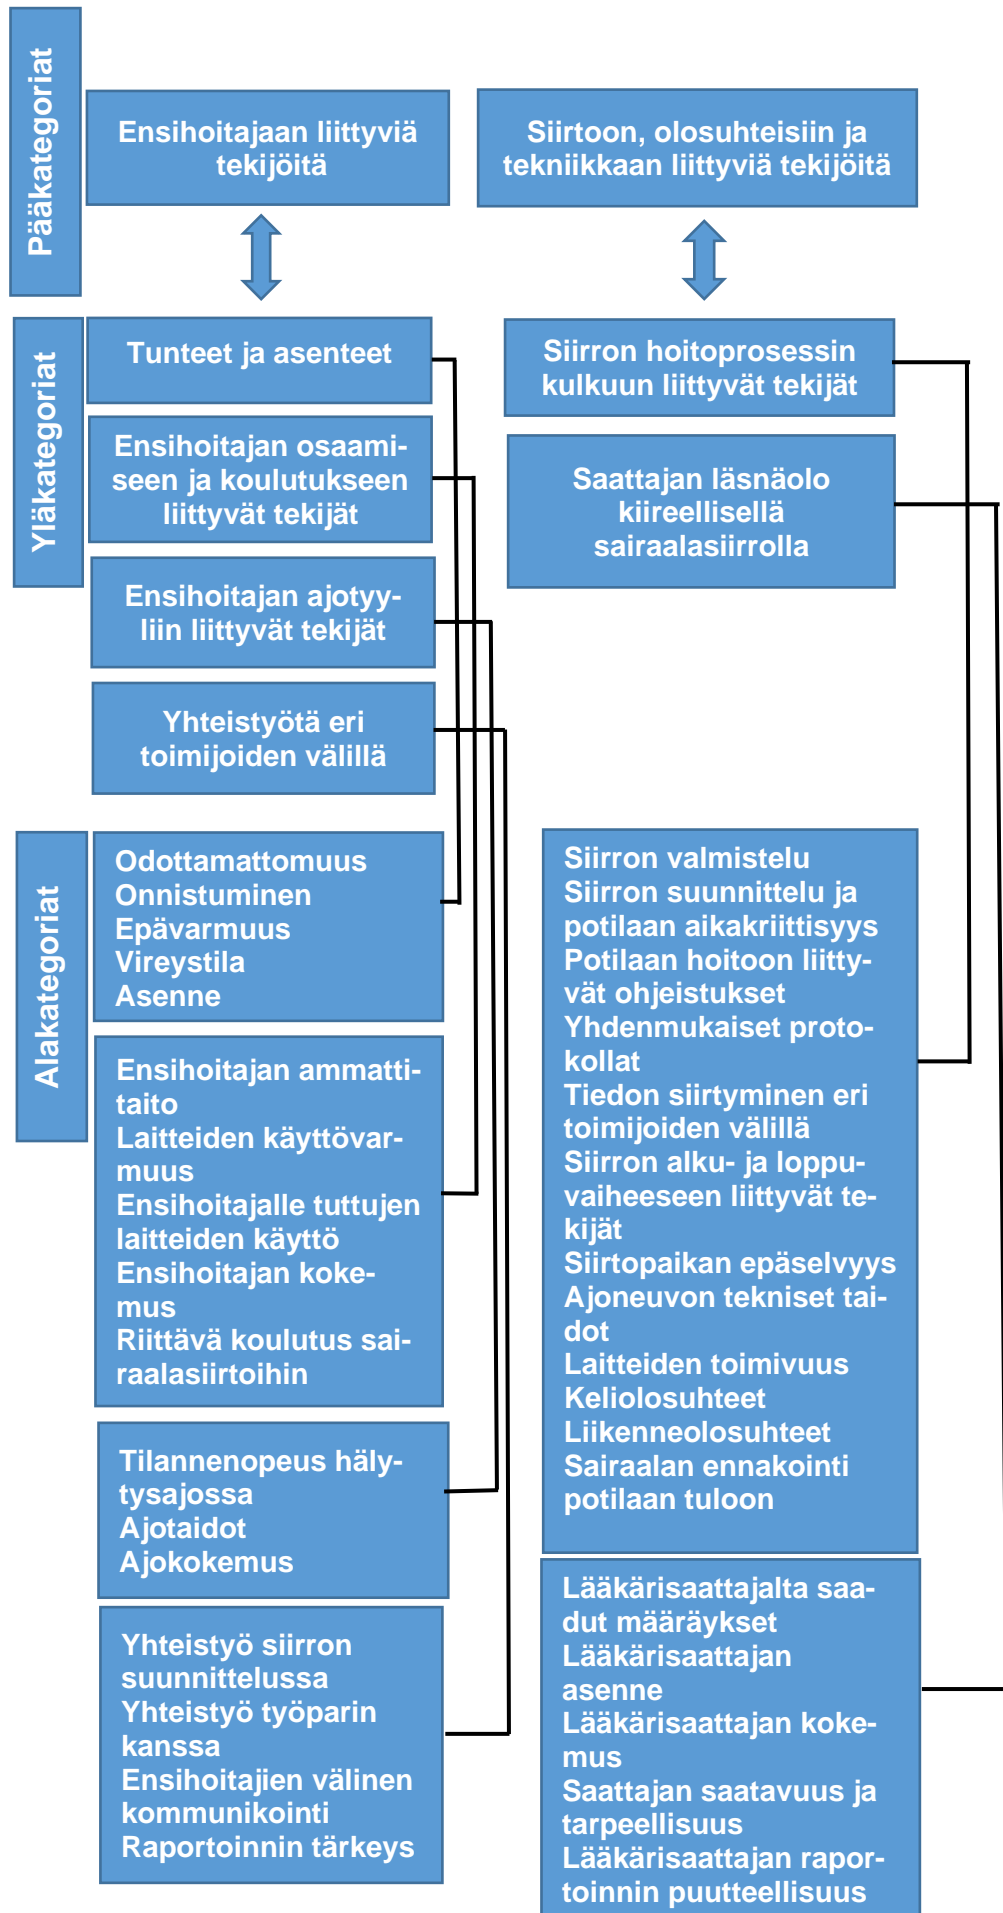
Pääkategoriat

Ensihoitajaan liittyviä tekijöitä

Siirtoon, olosuhteisiin ja tekniikkaan liittyviä tekijöitä

Yläkategoriat

Tunteet ja asenteet

Ensihoitajan osaamiseen ja koulutukseen liittyvät tekijät

Ensihoitajan ajotyyliin liittyvät tekijät

Yhteistyötä eri toimijoiden välillä

Siirron hoitoprosessin kulkuun liittyvät tekijät

Saattajan läsnäolo kiireellisellä sairaalasiirrolla

Alakategoriat

Odottamattomuus
Onnistuminen
Epävarmuus
Vireystila
Asenne

Ensihoitajan ammattitaito
Laitteiden käyttövarmuus
Ensihoitajalle tuttujen laitteiden käyttö
Ensihoitajan kokemus
Riittävä koulutus sairaalasiirtoihin

Tilannenopeus hälytysajossa
Ajotaidot
Ajokokemus

Yhteistyö siirron suunnittelussa
Yhteistyö työparin kanssa
Ensihoitajien välinen kommunikointi
Raportoinnin tärkeys

Siirron valmistelu
Siirron suunnittelu ja potilaan aikakriittisyys
Potilaan hoitoon liittyvät ohjeistukset
Yhdenmukaiset protokollat
Tiedon siirtyminen eri toimijoiden välillä
Siirron alku- ja loppuvaiheeseen liittyvät tekijät
Siirtopaikan epäselvyys
Ajoneuvon tekniset taidot
Laitteiden toimivuus
Keliolosuhteet
Liikenneolosuhteet
Sairaalan ennakointi potilaan tuloon

Lääkärisaattajalta saadut määräykset
Lääkärisaattajan asenne
Lääkärisaattajan kokemus
Saattajan saatavuus ja tarpeellisuus
Lääkärisaattajan raportoinnin puutteellisuus